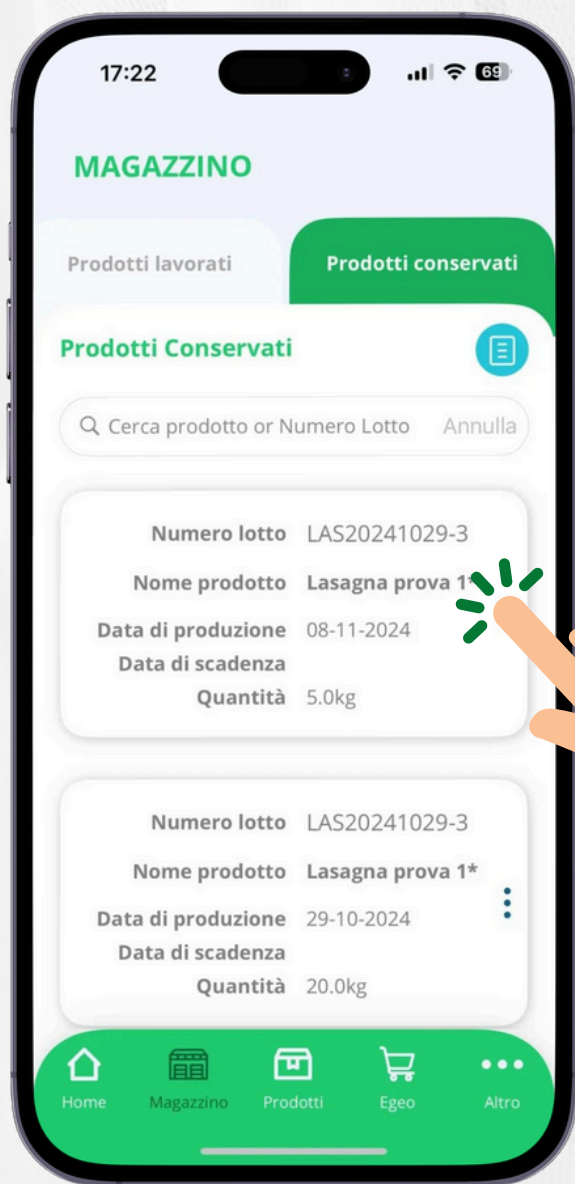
17:22

69

MAGAZZINO

Prodotti lavorati

Prodotti conservati

Prodotti Conservati

Cerca prodotto or Numero Lotto

Annulla

Numero lotto LAS20241029-3
Nome prodotto Lasagna prova 1*
Data di produzione 08-11-2024
Data di scadenza
Quantità 5.0kg

Numero lotto LAS20241029-3
Nome prodotto Lasagna prova 1*
Data di produzione 29-10-2024
Data di scadenza
Quantità 20.0kg

Home
Magazzino
Prodotti
Egeo
Altro